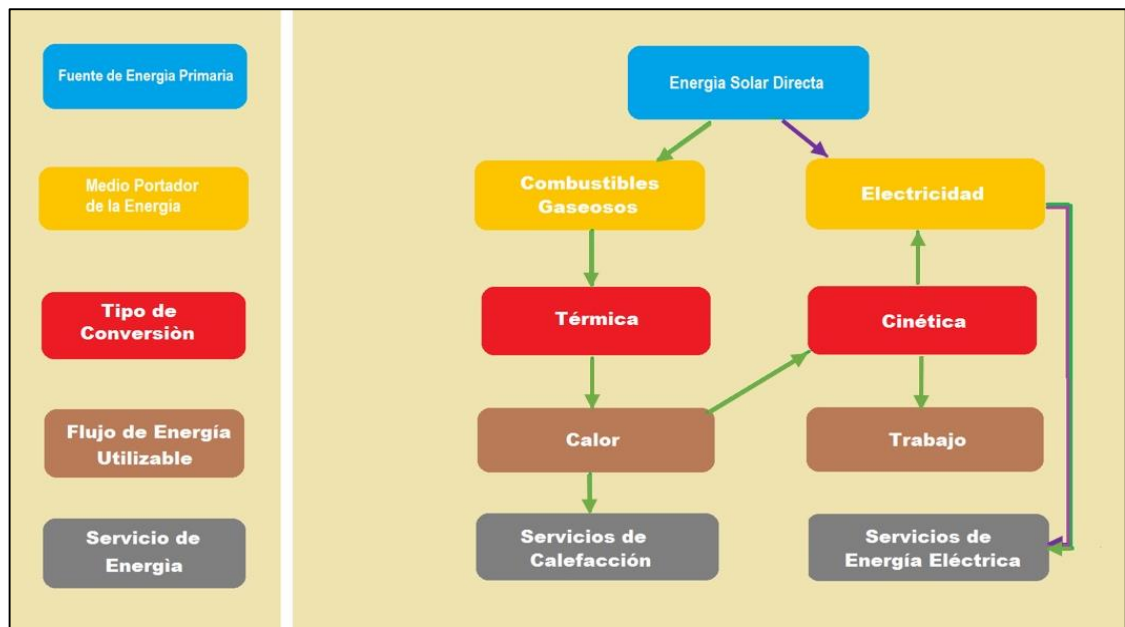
Fuente de Energia Primaria

Medio Portador de la Energia

Tipo de Conversiòn

Flujo de Energía Utilizable

Servicio de Energìa

Energia Solar Directa

Combustibles Gaseosos

Electricidad

Térmica

Cinética

Calor

Trabajo

Servicios de Calefacción

Servicios de Energía Eléctrica